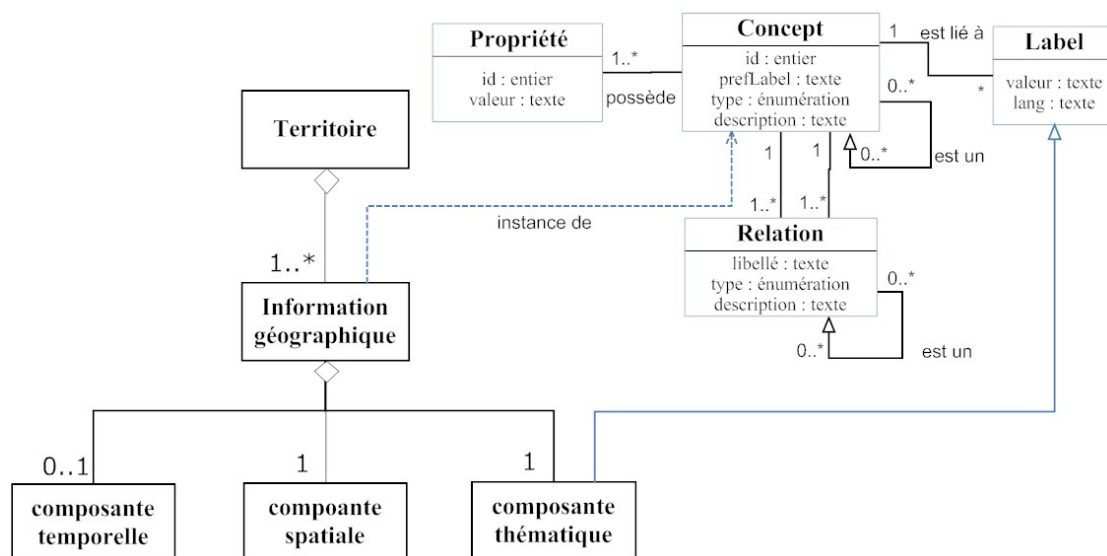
Propriété
id : entier
valeur : texte

1..*
possède

Concept
id : entier
prefLabel : texte
type : énumération
description : texte

1
est lié à

Label
valeur : texte
lang : texte

*
0..*
0..*
est un

1
1

Territoire

instance de

1..*
1..*

Relation
libellé : texte
type : énumération
description : texte

0..*
0..*
est un

1..*

Information géographique

0..1
1
1

composante temporelle

compoante spatiale

composante thématique